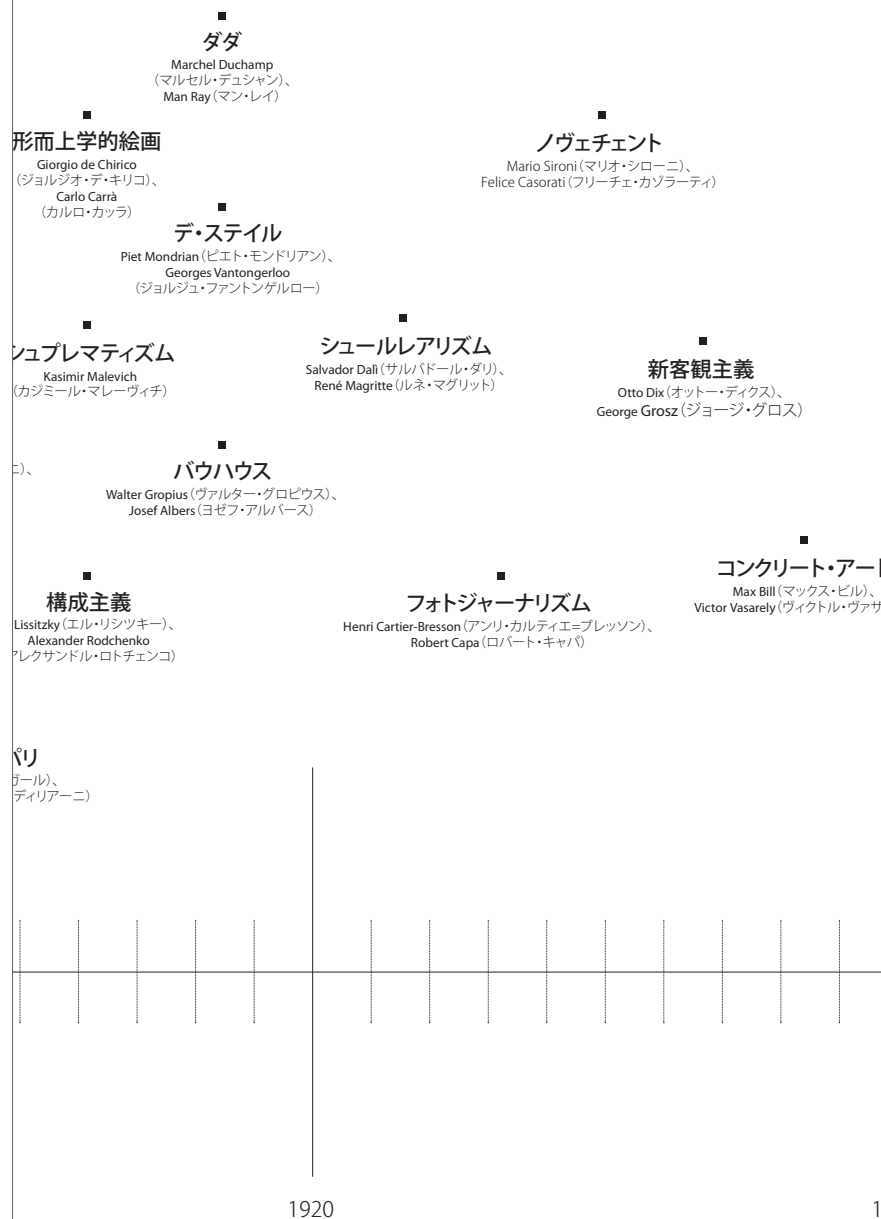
ダダ
Marchel Duchamp（マルセル・デュシャン）、Man Ray（マン・レイ）

形而上学的絵画
Giorgio de Chirico（ジョルジオ・デ・キリコ）、Carlo Carrà（カルロ・カッラ）

ノヴェチェント
Mario Sironi（マリオ・シローニ）、Felice Casorati（フリーチェ・カゾラーティ）

デ・ステイル
Piet Mondrian（ピエト・モンドリアン）、Georges Vantongerloo（ジョルジュ・ファントンゲルロー）

シュプレマティズム
Kasimir Malevich（カジミール・マレーヴィチ）

シュールレアリズム
Salvador Dalì（サルバドール・ダリ）、René Magritte（ルネ・マグリット）

新客観主義
Otto Dix（オットー・ディクス）、George Grosz（ジョージ・グロス）

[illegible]）、

バウハウス
Walter Gropius（ヴァルター・グロピウス）、Josef Albers（ヨゼフ・アルバース）

コンクリート・アー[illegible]
Max Bill（マックス・ビル）、Victor Vasarely（ヴィクトル・ヴァサ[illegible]

構成主義
Lissitzky（エル・リシツキー）、Alexander Rodchenko（アレクサンドル・ロトチェンコ）

フォトジャーナリズム
Henri Cartier-Bresson（アンリ・カルティエ=ブレッソン）、Robert Capa（ロバート・キャパ）

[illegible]パリ
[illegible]ガール）、
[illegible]ディリアーニ）

1920

1